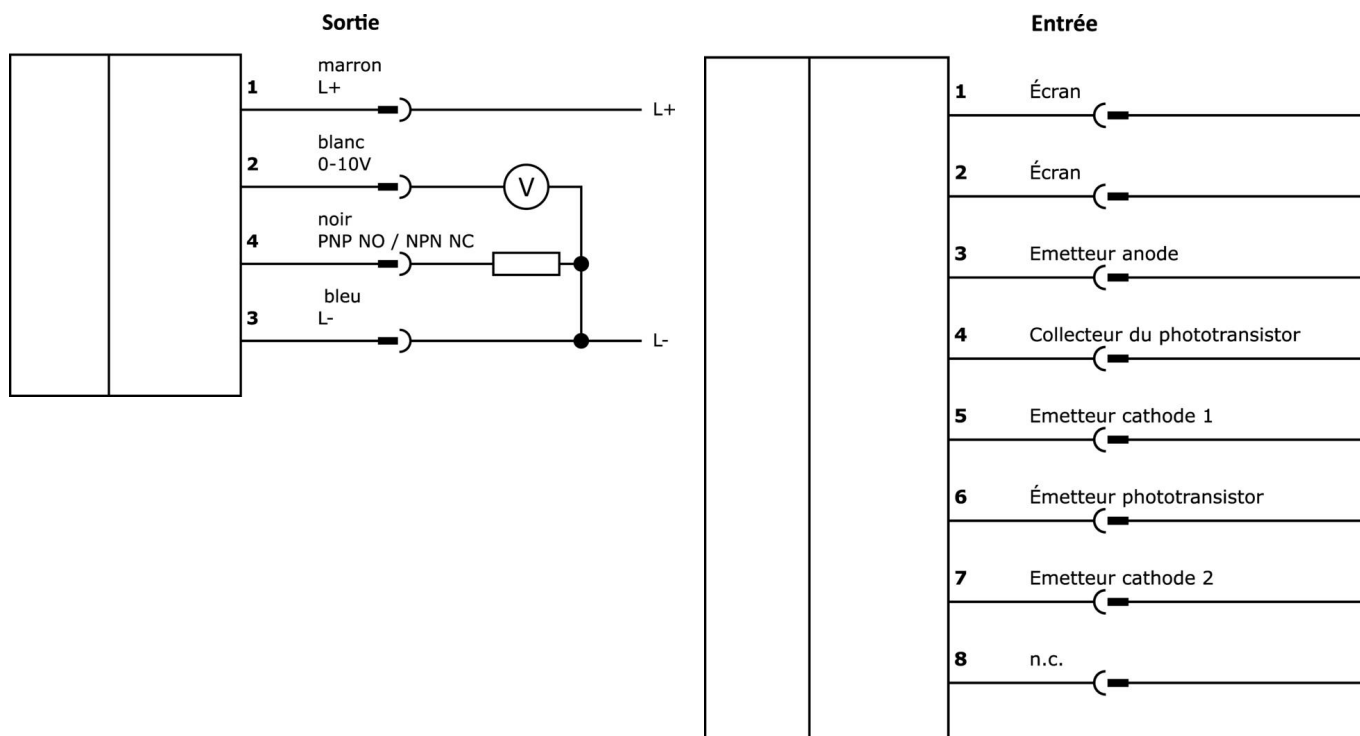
Sortie

1 marron L+
L+

2 blanc 0-10V
V

4 noir PNP NO / NPN NC

3 bleu L-
L-

Entrée

1 Écran

2 Écran

3 Emetteur anode

4 Collecteur du phototransistor

5 Emetteur cathode 1

6 Émetteur phototransistor

7 Emetteur cathode 2

8 n.c.